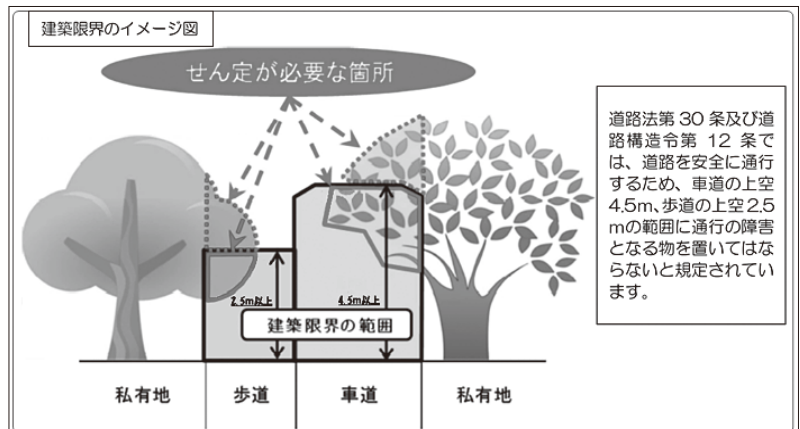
建築限界のイメージ図

せん定が必要な箇所

道路法第 30 条及び道路構造令第 12 条では、道路を安全に通行するため、車道の上空 4.5m、歩道の上空 2.5mの範囲に通行の障害となる物を置いてはならないと規定されています。

2.5m以上

4.5m以上

建築限界の範囲

私有地

歩道

車道

私有地